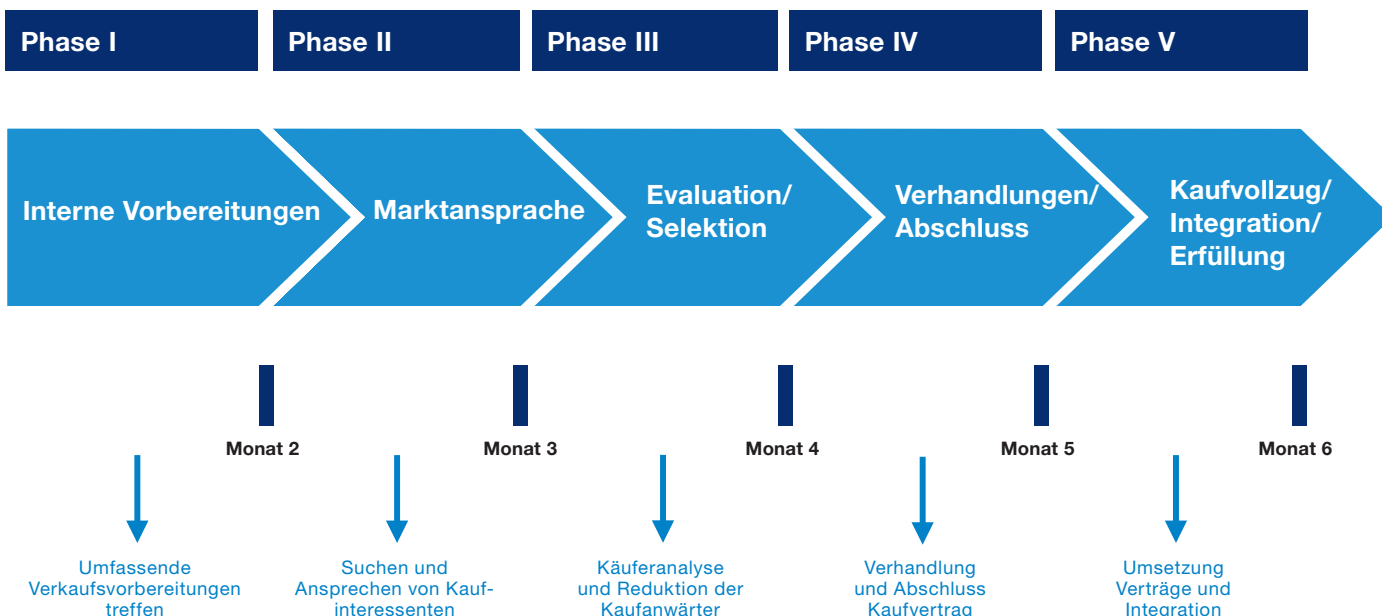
Phase I

Phase II

Phase III

Phase IV

Phase V

Interne Vorbereitungen

Marktansprache

Evaluation/ Selektion

Verhandlungen/ Abschluss

Kaufvollzug/ Integration/ Erfüllung

Monat 2

Monat 3

Monat 4

Monat 5

Monat 6

Umfassende Verkaufsvorbereitungen treffen

Suchen und Ansprechen von Kaufinteressenten

Käuferanalyse und Reduktion der Kaufanwärter

Verhandlung und Abschluss Kaufvertrag

Umsetzung Verträge und Integration